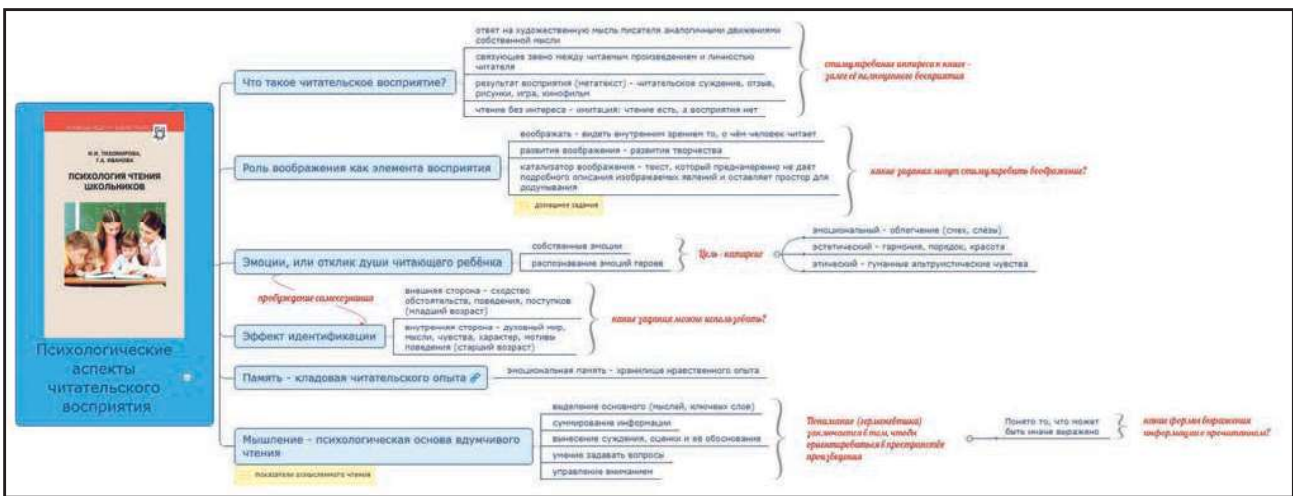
ПСИХОЛОГИЯ ЧТЕНИЯ ШКОЛЬНИКОВ

Психологические аспекты читательского восприятия

Что такое читательское восприятие?

ответ на художественную мысль писателя аналогичными движениями собственной мысли

связующее звено между читаемым произведением и личностью читателя

результат восприятия (метатекст) - читательское суждение, отзыв, рисунки, игра, кинофильм

чтение без интереса - имитация: чтение есть, а восприятия нет

стимулирование интереса к книге - залог её полноценного восприятия

Роль воображения как элемента восприятия

воображать - видеть внутренним зрением то, о чём человек читает

развитие воображения - развитие творчества

катализатор воображения - текст, который преднамеренно не дает подробного описания изображаемых явлений и оставляет простор для додумывания

домашнее задание

какие задания могут стимулировать воображение?

Эмоции, или отклик души читающего ребёнка

собственные эмоции

распознавание эмоций героев

Цель - катарсис

эмоциональный - облегчение (смех, слёзы)

эстетический - гармония, порядок, красота

этический - гуманные альтруистические чувства

пробуждение самосознания

Эффект идентификации

внешняя сторона - сходство обстоятельств, поведения, поступков (младший возраст)

внутренняя сторона - духовный мир, мысли, чувства, характер, мотивы поведения (старший возраст)

какие задания можно использовать?

Память - кладовая читательского опыта

эмоциональная память - хранилище нравственного опыта

Мышление - психологическая основа вдумчивого чтения

показатели осмысленного чтения

выделение основного (мыслей, ключевых слов)

суммирование информации

вынесение суждения, оценки и ее обоснование

умение задавать вопросы

управление вниманием

Понимание (герменевтика) заключается в том, чтобы ориентироваться в пространстве произведения

Понято то, что может быть иначе выражено

какие формы выражения информации прочитанного?